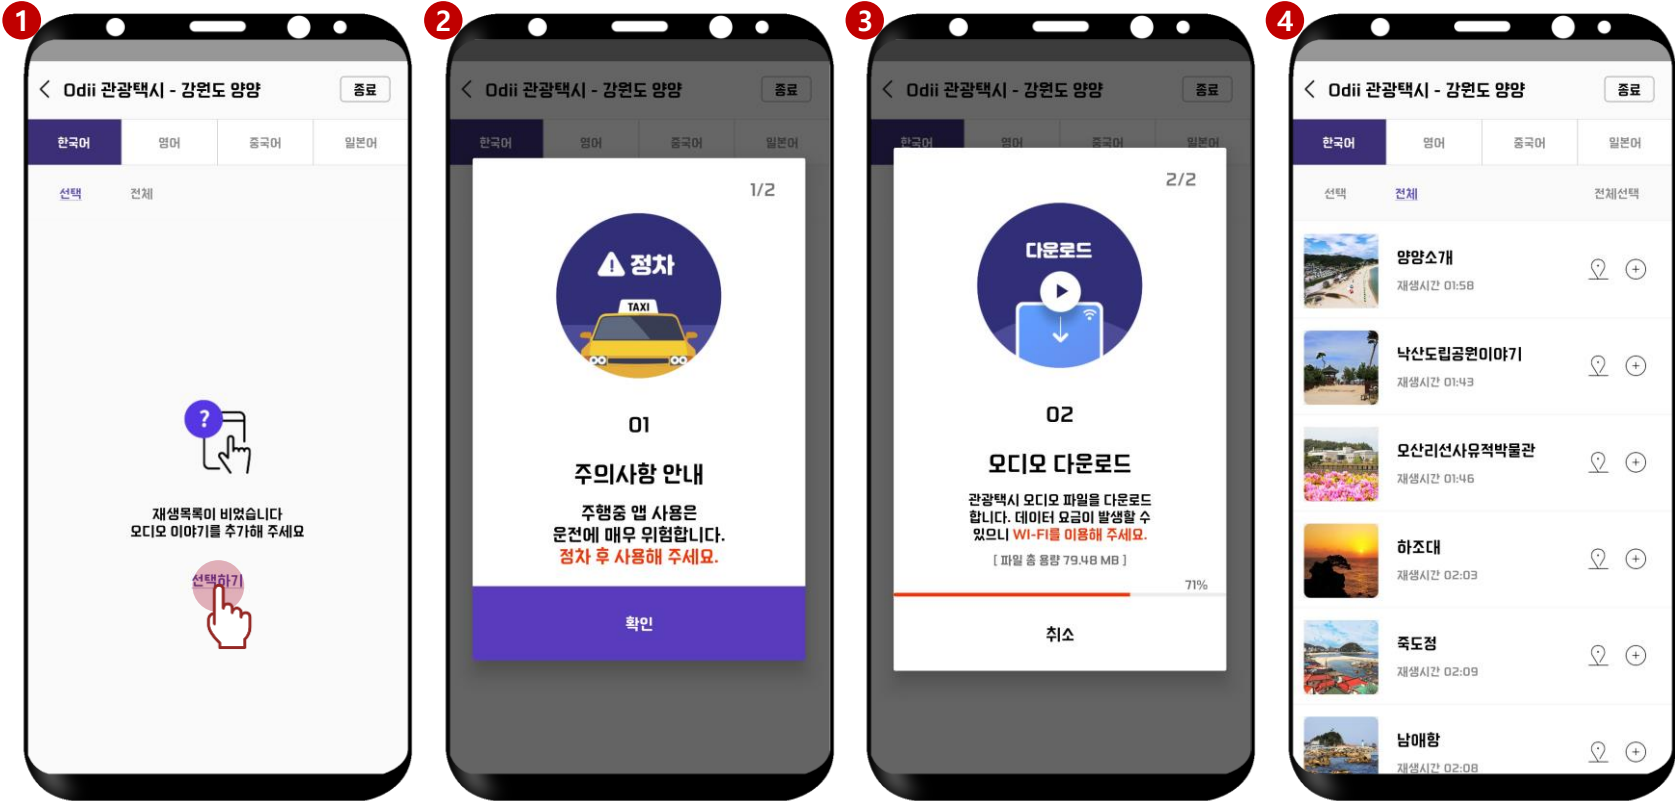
1

Odii 관광택시 - 강원도 양양
종료

한국어 | 영어 | 중국어 | 일본어

선택 전체

?

재생목록이 비었습니다
오디오 이야기를 추가해 주세요

선택하기

2

Odii 관광택시 - 강원도 양양
종료

한국어 | 영어 | 중국어 | 일본어

1/2

정차

TAXI

01

주의사항 안내

주행중 앱 사용은
운전에 매우 위험합니다.
정차 후 사용해 주세요.

확인

3

Odii 관광택시 - 강원도 양양
종료

한국어 | 영어 | 중국어 | 일본어

2/2

다운로드

02

오디오 다운로드

관광택시 오디오 파일을 다운로드 합니다. 데이터 요금이 발생할 수 있으니 WI-FI를 이용해 주세요.

[ 파일 총 용량 79.48 MB ]

71%

취소

4

Odii 관광택시 - 강원도 양양
종료

한국어 | 영어 | 중국어 | 일본어

선택 전체 전체선택

양양소개
재생시간 01:58

낙산도립공원이야기
재생시간 01:43

오산리선사유적박물관
재생시간 01:46

하조대
재생시간 02:03

죽도정
재생시간 02:09

남애항
재생시간 02:08